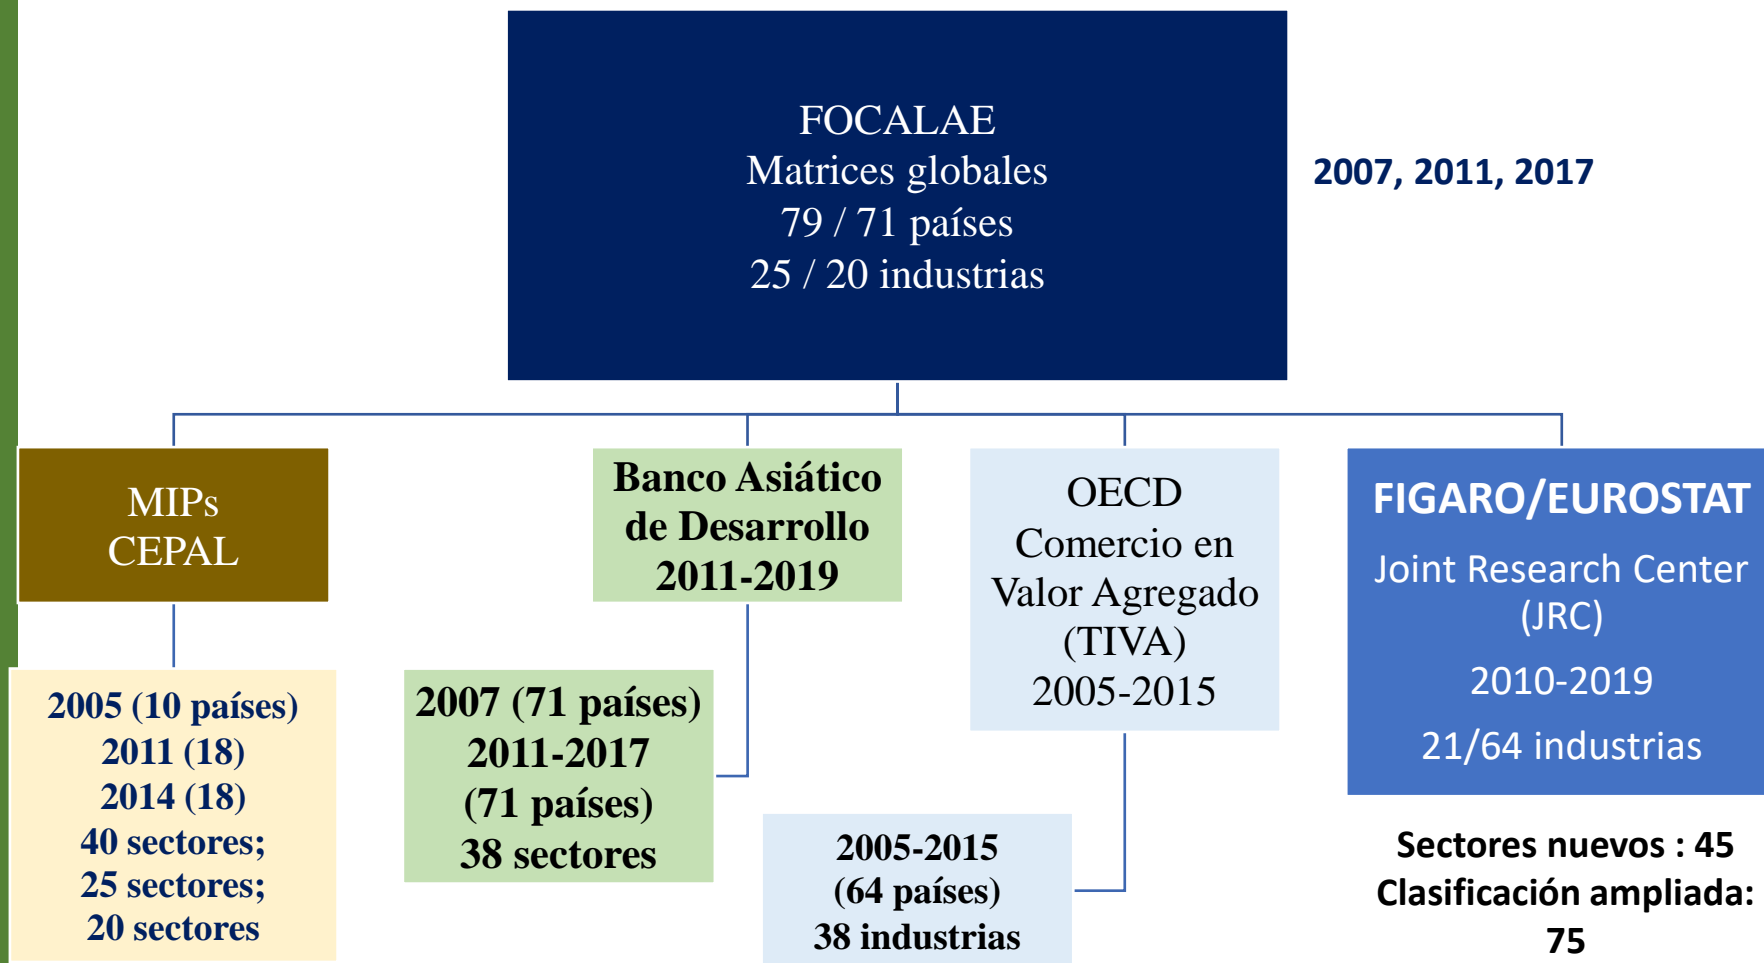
FOCALAE
Matrices globales
79 / 71 países
25 / 20 industrias

2007, 2011, 2017

MIPs
CEPAL

2005 (10 países)
2011 (18)
2014 (18)
40 sectores;
25 sectores;
20 sectores

Banco Asiático de Desarrollo
2011-2019

2007 (71 países)
2011-2017
(71 países)
38 sectores

OECD
Comercio en Valor Agregado
(TIVA)
2005-2015

2005-2015
(64 países)
38 industrias

FIGARO/EUROSTAT
Joint Research Center
(JRC)
2010-2019
21/64 industrias

Sectores nuevos : 45
Clasificación ampliada:
75